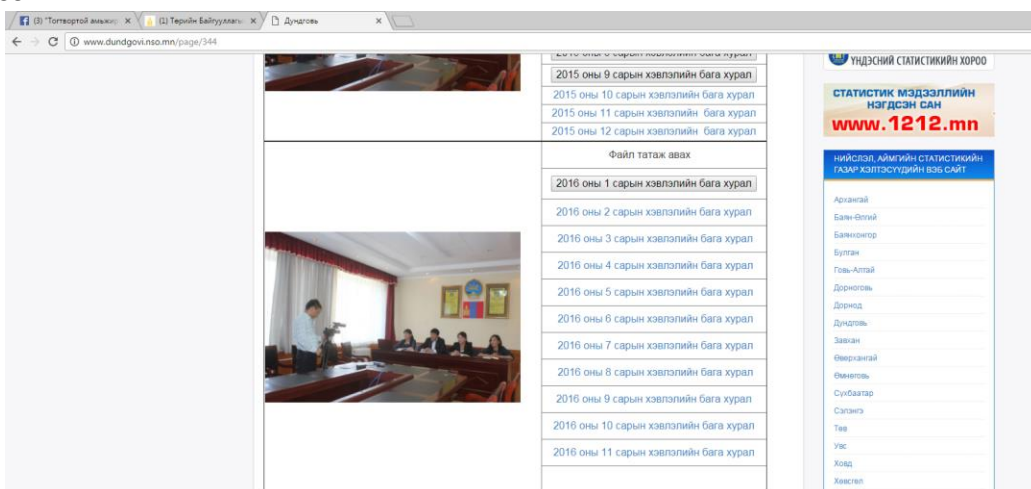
(3) "Тогтвортой амьжиг ×
(1) Төрийн Байгууллага ×
Дундговь ×

www.dundgovi.nso.mn/page/344

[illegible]

2015 оны 9 сарын хэвлэлийн бага хурал
2015 оны 10 сарын хэвлэлийн бага хурал
2015 оны 11 сарын хэвлэлийн бага хурал
2015 оны 12 сарын хэвлэлийн бага хурал

Файл татаж авах

2016 оны 1 сарын хэвлэлийн бага хурал
2016 оны 2 сарын хэвлэлийн бага хурал
2016 оны 3 сарын хэвлэлийн бага хурал
2016 оны 4 сарын хэвлэлийн бага хурал
2016 оны 5 сарын хэвлэлийн бага хурал
2016 оны 6 сарын хэвлэлийн бага хурал
2016 оны 7 сарын хэвлэлийн бага хурал
2016 оны 8 сарын хэвлэлийн бага хурал
2016 оны 9 сарын хэвлэлийн бага хурал
2016 оны 10 сарын хэвлэлийн бага хурал
2016 оны 11 сарын хэвлэлийн бага хурал

ҮНДЭСНИЙ СТАТИСТИКИЙН ХОРОО

СТАТИСТИК МЭДЭЭЛЛИЙН НЭГДСЭН САН
www.1212.mn

НИЙСЛЭЛ, АЙМГИЙН СТАТИСТИКИЙН ГАЗАР ХЭЛТЭСҮҮДИЙН ВЭБ САЙТ

Архангай
Баян-Өлгий
Баянхонгор
Булган
Говь-Алтай
Дорноговь
Дорнод
Дундговь
Завхан
Өвөрхангай
Өмнөговь
Сүхбаатар
Сэлэнгэ
Төв
Увс
Ховд
Хөвсгөл